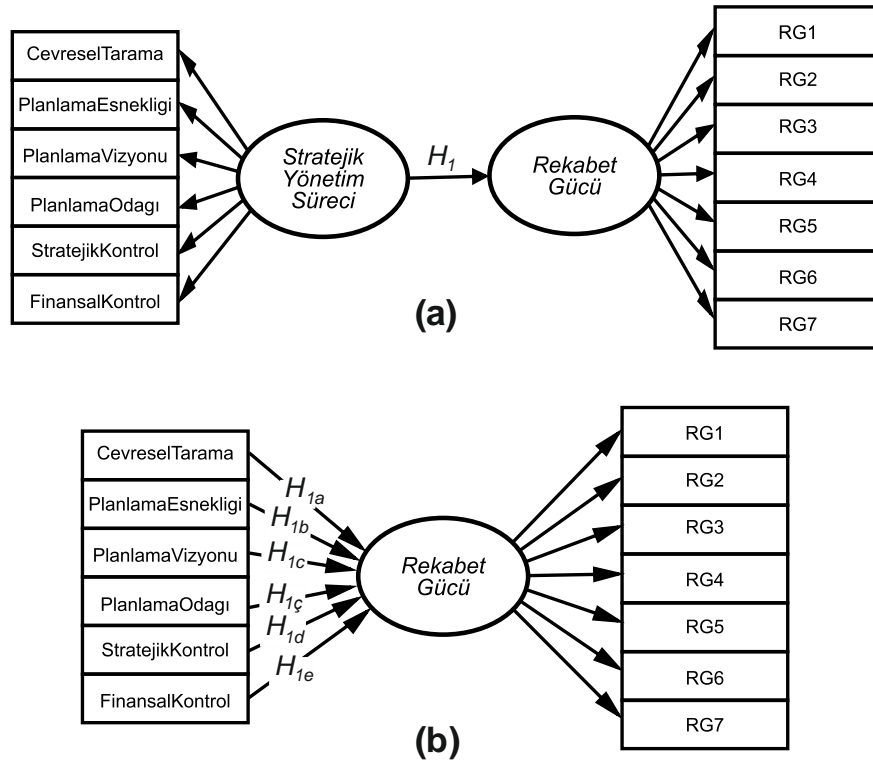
CevreselTarama
PlanlamaEsnekligi
PlanlamaVizyonu
PlanlamaOdagı
StratejikKontrol
FinansalKontrol

Stratejik Yönetim Süreci

$H_1$

Rekabet Gücü

RG1
RG2
RG3
RG4
RG5
RG6
RG7

(a)

CevreselTarama
PlanlamaEsnekligi
PlanlamaVizyonu
PlanlamaOdagı
StratejikKontrol
FinansalKontrol

$H_{1a}$
$H_{1b}$
$H_{1c}$
$H_{1ç}$
$H_{1d}$
$H_{1e}$

Rekabet Gücü

RG1
RG2
RG3
RG4
RG5
RG6
RG7

(b)